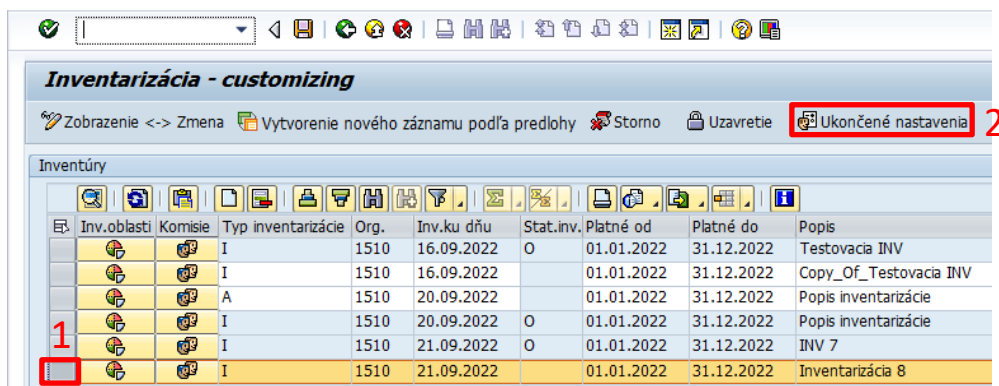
Inventarizácia - customizing

Zobrazenie <-> Zmena  Vytvorenie nového záznamu podľa predlohy  Storno  Uzavretie  Ukončené nastavenia  2

Inventúry

| Inv.oblasti | Komisie | Typ inventarizácie | Org. | Inv.ku dňu | Stat.inv. | Platné od | Platné do | Popis |
|---|---|---|---|---|---|---|---|---|
| | | I | 1510 | 16.09.2022 | O | 01.01.2022 | 31.12.2022 | Testovacia INV |
| | | I | 1510 | 16.09.2022 | | 01.01.2022 | 31.12.2022 | Copy_Of_Testovacia INV |
| | | A | 1510 | 20.09.2022 | | 01.01.2022 | 31.12.2022 | Popis inventarizácie |
| | | I | 1510 | 20.09.2022 | O | 01.01.2022 | 31.12.2022 | Popis inventarizácie |
| | | I | 1510 | 21.09.2022 | O | 01.01.2022 | 31.12.2022 | INV 7 |
| | | I | 1510 | 21.09.2022 | | 01.01.2022 | 31.12.2022 | Inventarizácia 8 |

1